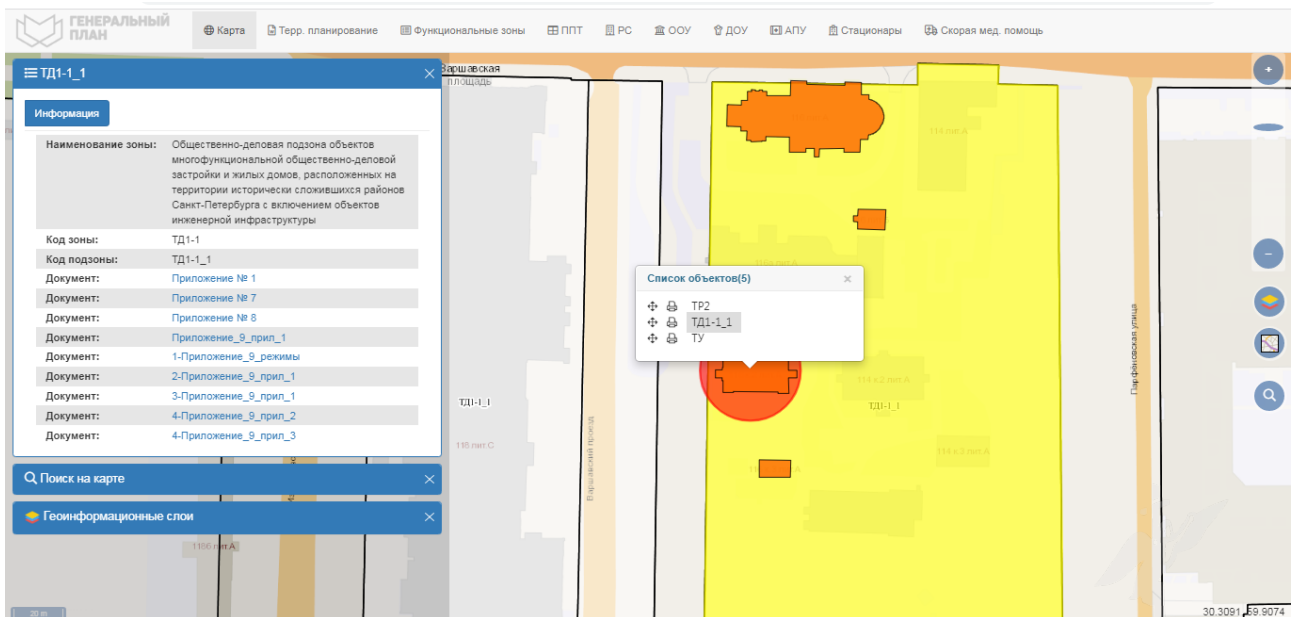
ГЕНЕРАЛЬНЫЙ ПЛАН

Карта | Терр. планирование | Функциональные зоны | ППТ | РС | ООУ | ДОУ | АПУ | Стационары | Скорая мед. помощь

ТД1-1_1

Информация

| | |
|---|---|
| Наименование зоны: | Общественно-деловая подзона объектов многофункциональной общественно-деловой застройки и жилых домов, расположенных на территории исторически сложившихся районов Санкт-Петербурга с включением объектов инженерной инфраструктуры |
| Код зоны: | ТД1-1 |
| Код подзоны: | ТД1-1_1 |
| Документ: | Приложение № 1 |
| Документ: | Приложение № 7 |
| Документ: | Приложение № 8 |
| Документ: | Приложение_9_прил_1 |
| Документ: | 1-Приложение_9_режимы |
| Документ: | 2-Приложение_9_прил_1 |
| Документ: | 3-Приложение_9_прил_1 |
| Документ: | 4-Приложение_9_прил_2 |
| Документ: | 4-Приложение_9_прил_3 |

Поиск на карте

Геоинформационные слои

Список объектов(5)

ТР2
ТД1-1_1
ТУ

Варшавская площадь
ТД1-1_1
ТД1-1_1
114 лит.А
114 к.2 лит.А
114 к.3 лит.А
116 лит.С
119 лит.А
Варшавский проезд
Парфёновская улица
20 m
30.3091, 59.9074